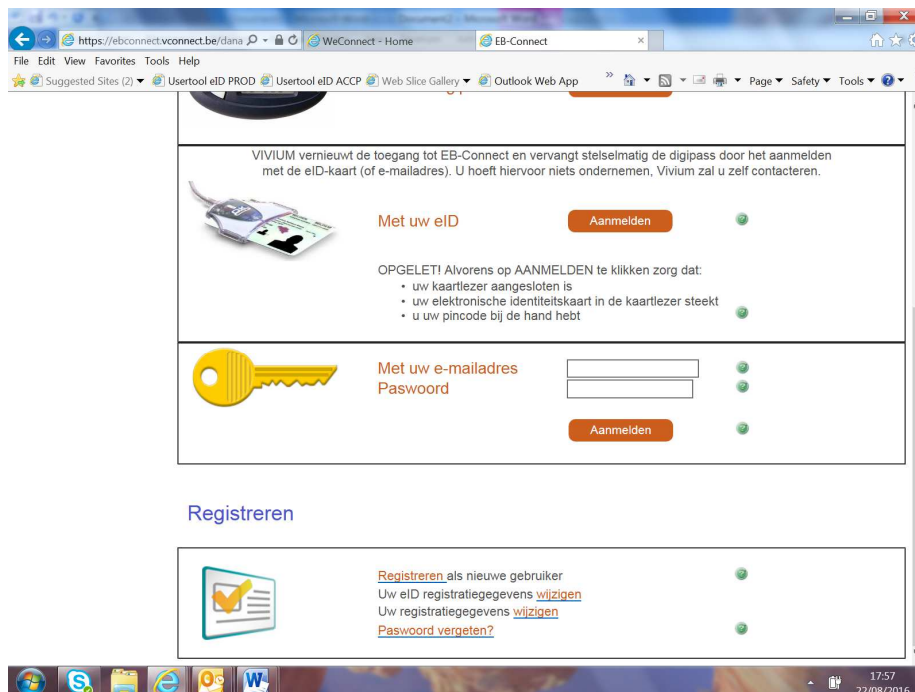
https://ebconnect.vconnect.be/dana
WeConnect - Home
EB-Connect
File Edit View Favorites Tools Help
Suggested Sites (2) ▼ Usertool eID PROD Usertool eID ACCP Web Slice Gallery ▼ Outlook Web App
Page ▼ Safety ▼ Tools ▼

VIVIUM vernieuwt de toegang tot EB-Connect en vervangt stelselmatig de digipass door het aanmelden met de eID-kaart (of e-mailadres). U hoeft hiervoor niets ondernemen, Vivium zal u zelf contacteren.

Met uw eID
Aanmelden

OPGELET! Alvorens op AANMELDEN te klikken zorg dat:
• uw kaartlezer aangesloten is
• uw elektronische identiteitskaart in de kaartlezer steekt
• u uw pincode bij de hand hebt

Met uw e-mailadres
Paswoord
Aanmelden

Registreren

Registreren als nieuwe gebruiker
Uw eID registratiegegevens wijzigen
Uw registratiegegevens wijzigen
Paswoord vergeten?

17:57
22/08/2016